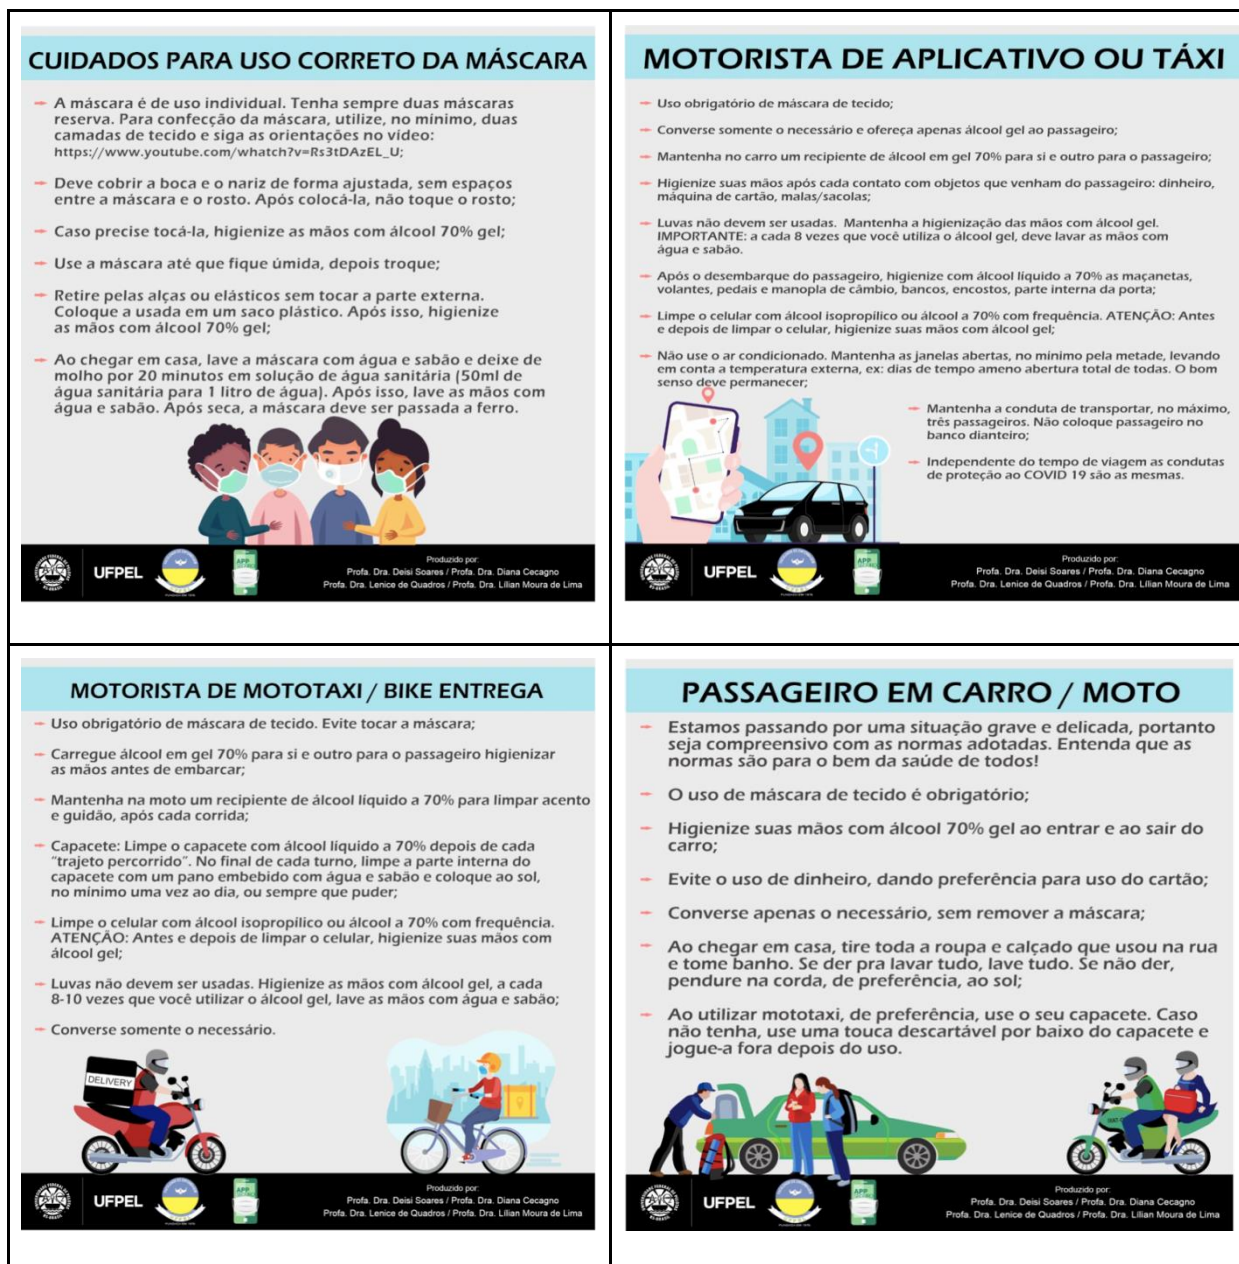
CUIDADOS PARA USO CORRETO DA MÁSCARA

A máscara é de uso individual. Tenha sempre duas máscaras reserva. Para confecção da máscara, utilize, no mínimo, duas camadas de tecido e siga as orientações no vídeo: https://www.youtube.com/whatch?v=Rs3tDAzEL_U;

Deve cobrir a boca e o nariz de forma ajustada, sem espaços entre a máscara e o rosto. Após colocá-la, não toque o rosto;

Caso precise tocá-la, higienize as mãos com álcool 70% gel;

Use a máscara até que fique úmida, depois troque;

Retire pelas alças ou elásticos sem tocar a parte externa. Coloque a usada em um saco plástico. Após isso, higienize as mãos com álcool 70% gel;

Ao chegar em casa, lave a máscara com água e sabão e deixe de molho por 20 minutos em solução de água sanitária (50ml de água sanitária para 1 litro de água). Após isso, lave as mãos com água e sabão. Após seca, a máscara deve ser passada a ferro.

UFPEL

Produzido por:
Profa. Dra. Deisi Soares / Profa. Dra. Diana Cecagno
Profa. Dra. Lenice de Quadros / Profa. Dra. Lilian Moura de Lima

MOTORISTA DE APLICATIVO OU TÁXI

Uso obrigatório de máscara de tecido;

Converse somente o necessário e ofereça apenas álcool gel ao passageiro;

Mantenha no carro um recipiente de álcool em gel 70% para si e outro para o passageiro;

Higienize suas mãos após cada contato com objetos que venham do passageiro: dinheiro, máquina de cartão, malas/sacolas;

Luvas não devem ser usadas. Mantenha a higienização das mãos com álcool gel. IMPORTANTE: a cada 8 vezes que você utiliza o álcool gel, deve lavar as mãos com água e sabão.

Após o desembarque do passageiro, higienize com álcool líquido a 70% as maçanetas, volantes, pedais e manopla de câmbio, bancos, encostos, parte interna da porta;

Limpe o celular com álcool isopropílico ou álcool a 70% com frequência. ATENÇÃO: Antes e depois de limpar o celular, higienize suas mãos com álcool gel;

Não use o ar condicionado. Mantenha as janelas abertas, no mínimo pela metade, levando em conta a temperatura externa, ex: dias de tempo ameno abertura total de todas. O bom senso deve permanecer;

Mantenha a conduta de transportar, no máximo, três passageiros. Não coloque passageiro no banco dianteiro;

Independente do tempo de viagem as condutas de proteção ao COVID 19 são as mesmas.

UFPEL

Produzido por:
Profa. Dra. Deisi Soares / Profa. Dra. Diana Cecagno
Profa. Dra. Lenice de Quadros / Profa. Dra. Lilian Moura de Lima

MOTORISTA DE MOTOTAXI / BIKE ENTREGA

Uso obrigatório de máscara de tecido. Evite tocar a máscara;

Carregue álcool em gel 70% para si e outro para o passageiro higienizar as mãos antes de embarcar;

Mantenha na moto um recipiente de álcool líquido a 70% para limpar acento e guidão, após cada corrida;

Capacete: Limpe o capacete com álcool líquido a 70% depois de cada "trajeto percorrido". No final de cada turno, limpe a parte interna do capacete com um pano embebido com água e sabão e coloque ao sol, no mínimo uma vez ao dia, ou sempre que puder;

Limpe o celular com álcool isopropílico ou álcool a 70% com frequência. ATENÇÃO: Antes e depois de limpar o celular, higienize suas mãos com álcool gel;

Luvas não devem ser usadas. Higienize as mãos com álcool gel, a cada 8-10 vezes que você utilizar o álcool gel, lave as mãos com água e sabão;

Converse somente o necessário.

DELIVERY

UFPEL

Produzido por:
Profa. Dra. Deisi Soares / Profa. Dra. Diana Cecagno
Profa. Dra. Lenice de Quadros / Profa. Dra. Lilian Moura de Lima

PASSAGEIRO EM CARRO / MOTO

Estamos passando por uma situação grave e delicada, portanto seja compreensivo com as normas adotadas. Entenda que as normas são para o bem da saúde de todos!

O uso de máscara de tecido é obrigatório;

Higienize suas mãos com álcool 70% gel ao entrar e ao sair do carro;

Evite o uso de dinheiro, dando preferência para uso do cartão;

Converse apenas o necessário, sem remover a máscara;

Ao chegar em casa, tire toda a roupa e calçado que usou na rua e tome banho. Se der pra lavar tudo, lave tudo. Se não der, pendure na corda, de preferência, ao sol;

Ao utilizar mototaxi, de preferência, use o seu capacete. Caso não tenha, use uma touca descartável por baixo do capacete e jogue-a fora depois do uso.

UFPEL

Produzido por:
Profa. Dra. Deisi Soares / Profa. Dra. Diana Cecagno
Profa. Dra. Lenice de Quadros / Profa. Dra. Lilian Moura de Lima